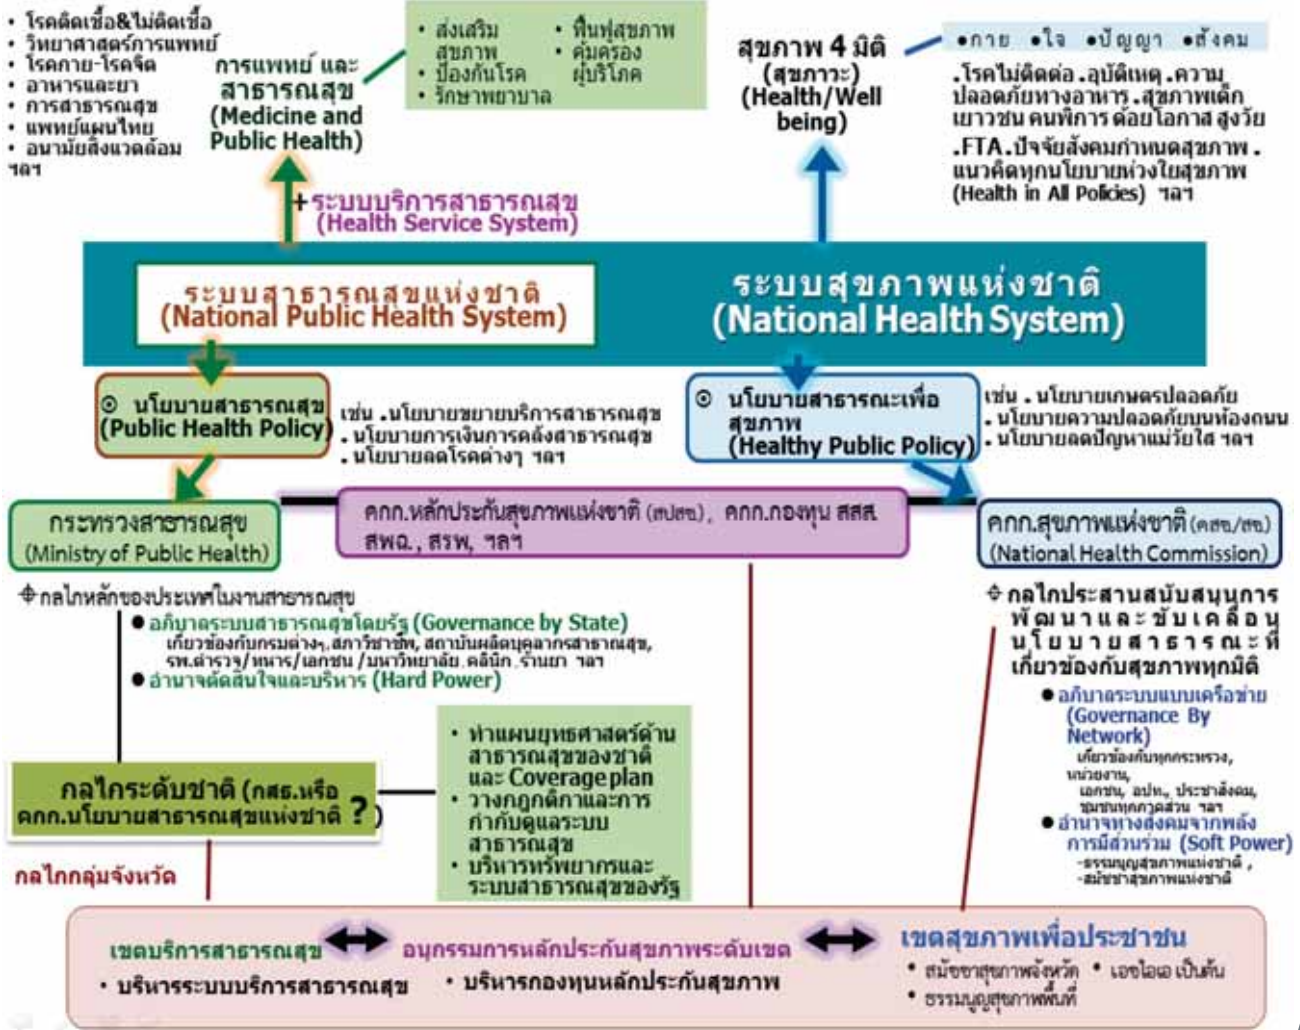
• โรคติดเชื้อ&ไม่ติดเชื้อ
• วิทยาศาสตร์การแพทย์
• โรคกาย-โรคจิต
• อาหารและยา
• การสาธารณสุข
• แพทย์แผนไทย
• อนามัยสิ่งแวดล้อม
ฯลฯ

การแพทย์ และ สาธารณสุข (Medicine and Public Health)

• ส่งเสริมสุขภาพ
• ป้องกันโรค
• รักษาพยาบาล
• ฟื้นฟูสุขภาพ
• คุ้มครองผู้บริโภค

สุขภาพ 4 มิติ (สุขภาวะ) (Health/Well being)

•กาย •ใจ •ปัญญา •สังคม

.โรคไม่ติดต่อ .อุบัติเหตุ .ความปลอดภัยทางอาหาร .สุขภาพเด็กเยาวชน คนพิการ ด้อยโอกาส สูงวัย
.FTA .ปัจจัยสังคมกำหนดสุขภาพ . แนวคิดทุกนโยบายห่วงใยสุขภาพ (Health in All Policies) ฯลฯ

+ระบบบริการสาธารณสุข (Health Service System)

ระบบสาธารณสุขแห่งชาติ (National Public Health System)

ระบบสุขภาพแห่งชาติ (National Health System)

⊙ นโยบายสาธารณสุข (Public Health Policy)

เช่น .นโยบายขยายบริการสาธารณสุข
. นโยบายการเงินการคลังสาธารณสุข
. นโยบายลดโรคต่างๆ ฯลฯ

⊙ นโยบายสาธารณะเพื่อสุขภาพ (Healthy Public Policy)

เช่น . นโยบายเกษตรปลอดภัย
. นโยบายความปลอดภัยบนท้องถนน
. นโยบายลดปัญหาแม่วัยใส ฯลฯ

กระทรวงสาธารณสุข (Ministry of Public Health)

คกก.หลักประกันสุขภาพแห่งชาติ (สปสช), คกก.กองทุน สสส. สพฉ., สรพ, ฯลฯ

คกก.สุขภาพแห่งชาติ (คสช/สช) (National Health Commission)

❖ กลไกหลักของประเทศในงานสาธารณสุข
● อภิบาลระบบสาธารณสุขโดยรัฐ (Governance by State)
เกี่ยวข้องกับกรมต่างๆ,สภาวิชาชีพ, สถาบันผลิตบุคลากรสาธารณสุข, รพ.ตำรวจ/ทหาร/เอกชน /มหาวิทยาลัย,คลินิก, ร้านยา ฯลฯ
● อำนาจตัดสินใจและบริหาร (Hard Power)

❖ กลไกประสานสนับสนุนการพัฒนาและขับเคลื่อนนโยบายสาธารณะที่เกี่ยวข้องกับสุขภาพทุกมิติ
● อภิบาลระบบแบบเครือข่าย (Governance By Network)
เกี่ยวข้องกับทุกกระทรวง, หน่วยงาน, เอกชน, อปท., ประชาสังคม, ชุมชนทุกภาคส่วน ฯลฯ
● อำนาจทางสังคมจากพลังการมีส่วนร่วม (Soft Power)
-ธรรมนูญสุขภาพแห่งชาติ ,
-สมัชชาสุขภาพแห่งชาติ

• ทำแผนยุทธศาสตร์ด้านสาธารณสุขของชาติ และ Coverage plan
• วางกฎกติกาและการกำกับดูแลระบบสาธารณสุข
• บริหารทรัพยากรและระบบสาธารณสุขของรัฐ

กลไกระดับชาติ (กสธ.หรือ คกก.นโยบายสาธารณสุขแห่งชาติ ?)

กลไกกลุ่มจังหวัด

เขตบริการสาธารณสุข
• บริหารระบบบริการสาธารณสุข

อนุกรรมการหลักประกันสุขภาพระดับเขต
• บริหารกองทุนหลักประกันสุขภาพ

เขตสุขภาพเพื่อประชาชน
• สมัชชาสุขภาพจังหวัด • เอชไอเอ เป็นต้น
• ธรรมนูญสุขภาพพื้นที่